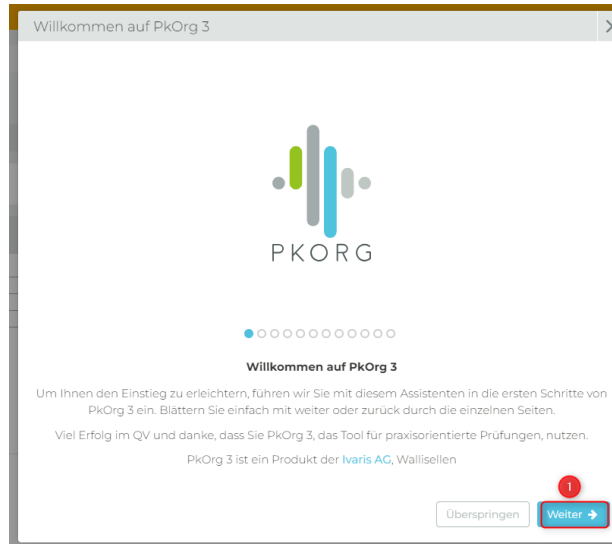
Willkommen auf PkOrg 3

×

PKORG

Willkommen auf PkOrg 3

Um Ihnen den Einstieg zu erleichtern, führen wir Sie mit diesem Assistenten in die ersten Schritte von PkOrg 3 ein. Blättern Sie einfach mit weiter oder zurück durch die einzelnen Seiten.

Viel Erfolg im QV und danke, dass Sie PkOrg 3, das Tool für praxisorientierte Prüfungen, nutzen.

PkOrg 3 ist ein Produkt der Ivaris AG, Wallisellen

1

Überspringen

Weiter